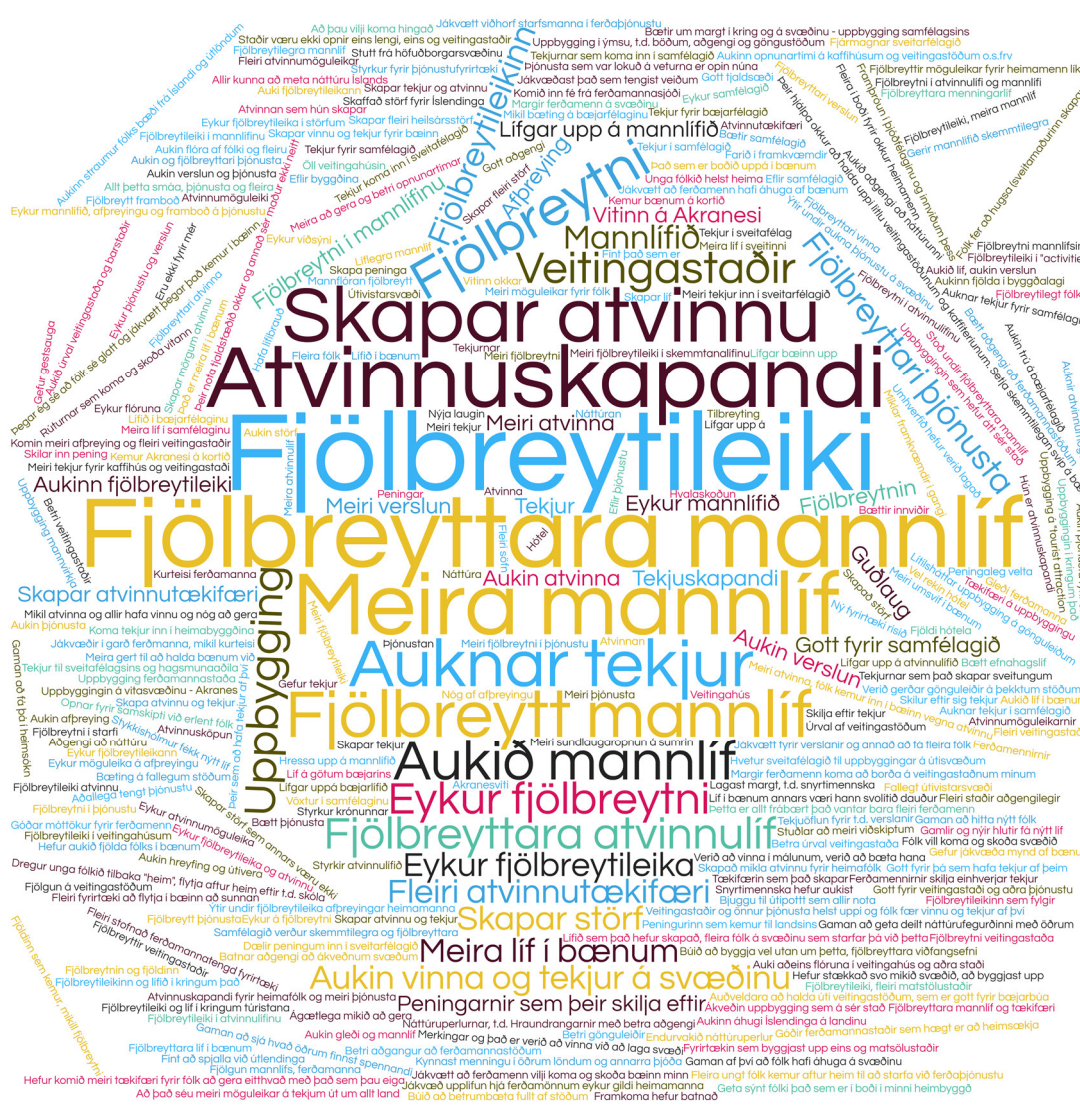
Fjölbreytileiki
Fjölbreyttara mannlíf
Atvinnuskapandi
Skapar atvinnu
Meira mannlíf
Auknar tekjur
Fjölbreytt mannlíf
Aukið mannlíf
Fjölbreytni
Eykur fjölbreytni
Fjölbreyttara atvinnulíf
Eykur fjölbreytileika
Fleiri atvinnutækifæri
Skapar störf
Meira líf í bænum
Aukin vinna og tekjur á svæðinu
Peningarnir sem þeir skilja eftir
Veitingastaðir
Mannlífið
Uppbygging
Fjölbreyttari þjónusta
Fjölbreytni í mannlífinu
Skapar atvinnutækifæri
Aukinn fjölbreytileiki
Aukin verslun
Aukin atvinna
Tekjuskapandi
Meiri verslun
Tekjur
Eykur mannlífið
Meiri atvinna
Gott fyrir samfélagið
Guðlaug
Vitinn á Akranesi
Afþreying
Fjölbreytnin
Að þau vilji koma hingað
Jákvætt viðhorf starfsmanna í ferðaþjónustu
Bætir um margt í kring og á svæðinu - uppbygging samfélagsins
Uppbygging í ýmsu, t.d. böðum, aðgengi og göngustöðum
Staðir væru ekki opnir eins lengi, eins og veitingastaðir
Stutt frá höfuðborgarsvæðinu
Fleiri atvinnumöguleikar
Fjölbreytilegra mannlíf
Allir kunna að meta náttúru Íslands
Atvinnan sem hún skapar
Skaffað störf fyrir Íslendinga
Líflegra mannlíf
Skapa peninga
Útivistarsvæði
Tekjur í sveitafélag
Meira líf í sveitinni
Fínt það sem er
Meiri möguleikar fyrir fólk
Meiri tekjur inn í sveitarfélagið
Meiri fjölbreytileiki í skemmtanalífinu
Lífgar bæinn upp
Nýja laugin
Meiri tekjur
Lífgar upp á
Tilbreyting
Atvinna
Peningar
Hvalaskoðun
Bættir innviðir
Náttúra
Þjónustan
Meiri fjölbreytni í þjónustu
Meiri þjónusta
Veitingahús
Nóg af afþreyingu
Gefur tekjur
Skapar tekjur
Meiri sundlaugaropnun á sumrin
Lagast margt, t.d. snyrtimennska
Líf í bænum annars væri hann svolítið dauður Fleiri staðir aðgengilegir
Þetta er allt frábært því það varnar bara fleiri ferðamenn
Margir ferðamenn koma að borða á veitingastaðnum mínum
Hvetur sveitafélagið til uppbygginga á útisvæðum
Jákvætt fyrir verslanir og annað að fá fleira fólk
Skilja eftir tekjur
Úrval af veitingastöðum
Tekjurnar sem það skapar sveitungum
Verið gerðar gönguleiðir á þekktum stöðum
Lífgar upp á atvinnulífið Bætt efnahagslíf
Komin meiri afþreying og fleiri veitingastaðir
Skilar inn pening
Kemur Akranesi á kortið
Meiri tekjur fyrir kaffihús og veitingastaði
Mikil atvinna og allir hafa vinnu og nóg að gera
Aukin þjónusta
Koma tekjur inn í heimabyggðina
Jákvæðir í garð ferðamanna, mikil kurteisi
Meira gert til að halda bænum við
Tekjur til sveitafélagsins og hagsmunaaðila
Uppbygging ferðamannastaða
Uppbygging á vitasvæðinu - Akranes
Aukin afþreying
Fjölbreytileiki í starfi
Aðgengi að náttúru
Fjölbreytileiki atvinnu
Fjölbreytni í þjónustu
Góðar móttökur fyrir ferðamenn
Fjölbreytileiki í veitingahúsum
Hefur aukið fjölda fólks í bænum
Dregur unga fólkið tilbaka "heim", flytja aftur heim eftir t.d. skóla
Fjölgun á veitingastöðum
Fleiri fyrirtæki að flytja í bæinn að sunnan
Fleiri stofnað ferðamannatengd fyrirtæki
Fjölbreytnin og fjöldinn
Fjölbreytileikinn og lífið í kringum það
Atvinnuskapandi fyrir heimafólk og meiri þjónusta
Fjölbreytileiki og líf í kringum túristana
Fjölbreyttara líf í bænum
Fint að spjalla við útlendinga
Fjölgun mannlífs, ferðamanna
Hefur komið meiri tækifæri fyrir fólk að gera eitthvað með það sem þau eiga
Að það séu meiri möguleikar á tekjum út um allt land
Jákvætt að ferðamenn vilji koma og skoða bæinn minn
Jákvæð upplifun hjá ferðamönnum eykur gildi heimamanna
Búið að betrumbæta fullt af stöðum
Framkoma hefur batnað
Gaman af því að fólk hafi áhuga á svæðinu
Fleira ungt fólk kemur aftur heim til að starfa við ferðaþjónustu
Geta sýnt fólki það sem er í boði í minni heimbyggð
Kynnast menningu í öðrum löndum og annarra þjóða
Merkingar og það er verið að vinna við að laga svæði
Betri aðgangur að ferðamannastöðum
Náttúruperlurnar, t.d. Hraundrangarnir með betra aðgengi
Ágætlega mikið að gera
Aukin gleði og mannlíf
Fyrirtækin sem byggjast upp eins og matsölustaðir
Aukinn áhugi Íslendinga á landinu
Ákveðin uppbygging sem á sér stað Fjölbreyttara mannlíf og tækifæri
Auðveldara að halda úti veitingastöðum, sem er gott fyrir bæjarbúa
Hefur stækkað svo mikið svæðið, að byggjast upp
Búið að byggja vel utan um þetta, fjölbreyttara viðfangsefni
Auki aðeins flóruna í veitingahús og aðra staði
Gaman að geta deilt náttúrufegurðinni með öðrum
Fleiri fyrirtæki, fleiri matsölustaðir
Lífið sem það hefur skapað, fleira fólk á svæðinu sem starfar þá við þetta Fjölbreytni veitingastaða
Veitingastaðir og önnur þjónusta helst uppi og fólk fær vinnu og tekjur af því
Tekjur fyrir sveitarfélagið
Gott fyrir veitingastaði og aðra þjónustu
Snyrtimennska hefur aukist
Styrkir atvinnulífið
Verið að vinna í málunum, verið að bæta hana
Skapað mikla atvinnu fyrir heimafólk
Tækifærin sem það skapar Ferðamennirnir skila einhverjar tekjur
Fólk vill koma og skoða svæðið
Fjölbreytileikinn sem fylgir
Gamlir og nýir hlutir fá nýtt líf
Gaman að hitta nýtt fólk
Stuðlar að meiri viðskiptum
Betra úrval veitingastaða
Fallegt útivistarsvæði
Styrkur krónunnar
Bætt þjónusta
Lífgar uppá bæjarlífið
Vöxtur í samfélaginu
Lif á götum bæjarins
Hressa upp á mannlífið
Skapar vinnu og tekjur fyrir bæinn
Líflegra mannlíf
Aukin störf
Eykur flóruna
Lífið í bæjarfélaginu
Meira líf í samfélaginu
Akranesviti
Ferðamennirnir
Atvinnumöguleikarnir
Aukinn straumur fólks bæði frá Íslandi og útlöndum
Fjölbreytileikinn
Eykur fjölbreytileika í störfum
Aukin flóra af fólki og fleiru
Aukin og fjölbreyttari þjónusta
Aukin verslun og þjónusta
Allt betra smáa, þjónusta og fleira
Fjölbreytt framboð
Eykur mannlífið, afþreyingu og framboð á þjónustu
Öll veitingahúsin
Eflir byggðina
Tekjurnar sem koma inn í samfélagið
Þjónusta sem var lokuð á veturna er opin núna
Jákvæðast það sem tengist veiðum
Komið inn fé frá ferðamannasjóði
Aukin opnunartími á kaffihúsum og veitingastöðum o.s.frv
Fjármagnar sveitarfélagið
Gott fjaldsæði
Margir ferðamenn á svæðinu
Mikil bætting á bæjarfélaginu
Tekjur fyrir samfélagið
Skapar tekjur og atvinnu
Skapar fleiri heilsársstörf
Líf í fjölbreyttari verslun
Eykur gjaldeyristekjur
Fjölbreyttari menningarlíf
Fjölbreytileiki, meira mannlíf
Gerir mannlífið skemmtilegra
Fjölbreytni mannlífsins
Aukið líf, aukin verslun
Aukinn fjöldi í byggðalagi
Auknar tekjur fyrir samfélagið
Fjölbreytilegt fólk
Lífgar upp á mannlífið
Atvinnutækifæri
Bætir samfélagið
Farið í framkvæmdir
Það sem er boðið uppá í bænum
Unga fólkið helst heima
Eflir samfélagið
Jákvætt að ferðamenn hafi áhuga af bænum
Kemur bænum á kortið
Gott aðgengi
Tekjur koma inn í sveitafélagið
Meira að gera og betri opnunartímar
Fjölbreyttari og innlendari
Fjölbreyttari í atvinnulífinu
Vitinn okkar
Fleira fólk
Lífið í bænum
Eykur viðsýni
Ferðamenn
Aukin þjónustu og afþreyingu
Fólk er ekki fyrir mér
Peningaleg velta
Tækifæri á uppbyggingu
Gleði ferðamanna
Fjöldi hótela
Ný fyrirtæki rísa
Hótel
Kurteisi ferðamanna
Fleiri söfn
Eflir þjónustu
Gefur gestsauga
Aukið úrval veitingastaða og barstaða
Eykur þjónustu og verslun
Rúturnar sem koma og skoða vitann
Fjölbreytni í atvinnu
Opnar fyrir samskipti við erlent fólk
Skapa atvinnu og tekjur
Aukin hreyfing og útivera
Eykur möguleika á afþreyingu
Bæting á fallegum stöðum
Fjölbreytileikinn
Eykur atvinnumöguleika
Fjölbreytileika og atvinnu
Samfélagið verður skemmtilegra og fjölbreyttara
Dælir peningum inn í sveitarfélagið
Batnar aðgengi að ákveðnum svæðum
Ýtir undir fjölbreytni afþreyingar heimamanna
Fjölbreyttari þjónustu Eykur á fjölbreytni
Gaman að sjá hvað öðrum finnst spennandi
Fólkið sem kemur, mikil fjölbreytni
Gaman að fá þá í heimsókn
Betri veitingastaðir
Uppbygging mannvirkja
Skapar fleiri atvinnumöguleika
Aukið umtal um bæinn
Meiri kynning á svæðinu
Aukin þjónusta
Uppbygging
Hún er atvinnuskapandi
Aukin trú á bæjarfélagið
Stóð undir fjölbreyttara mannlífi
Uppbyggingin sem hefur átt sér stað
Meira í boði fyrir okkur heimamenn
Fyrir hjálpa okkur að halda uppi lífi
Auka aðgengi að náttúrunni
Fólk fer að hugsa sveitarfélagið
Fjölbreytileiki í atvinnulífi og mannlífi
Fjölbreyttir möguleikar fyrir heimamenn líka
Framþróun í þjóðfélaginu
Meira úrval af veitingastöðum og kaffihúsum
Betri gönguleiðir
Endurvakið náttúruperlur
Góðar ferðamannastaðir sem hægt er að heimsækja